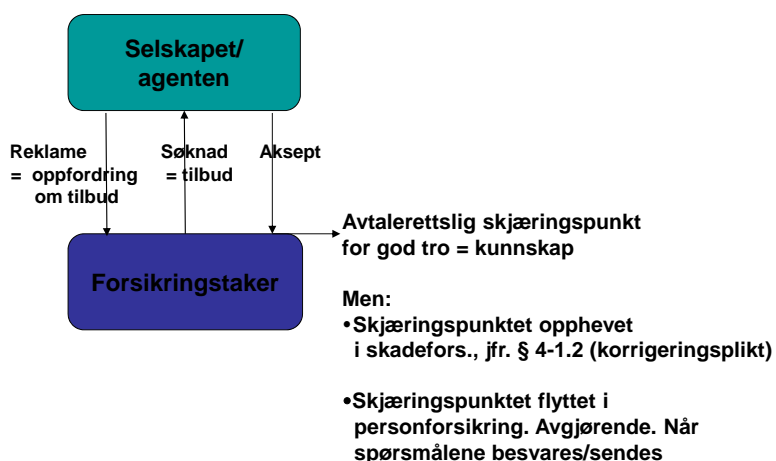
Selskapet/
agenten

Reklame
= oppfordring
om tilbud

Søknad
= tilbud

Aksept

Forsikringstaker

Avtalerettslig skjæringspunkt
for god tro = kunnskap

Men:
•Skjæringspunktet opphevet i skadefors., jfr. § 4-1.2 (korrigeringsplikt)

•Skjæringspunktet flyttet i personforsikring. Avgjørende. Når spørsmålene besvares/sendes